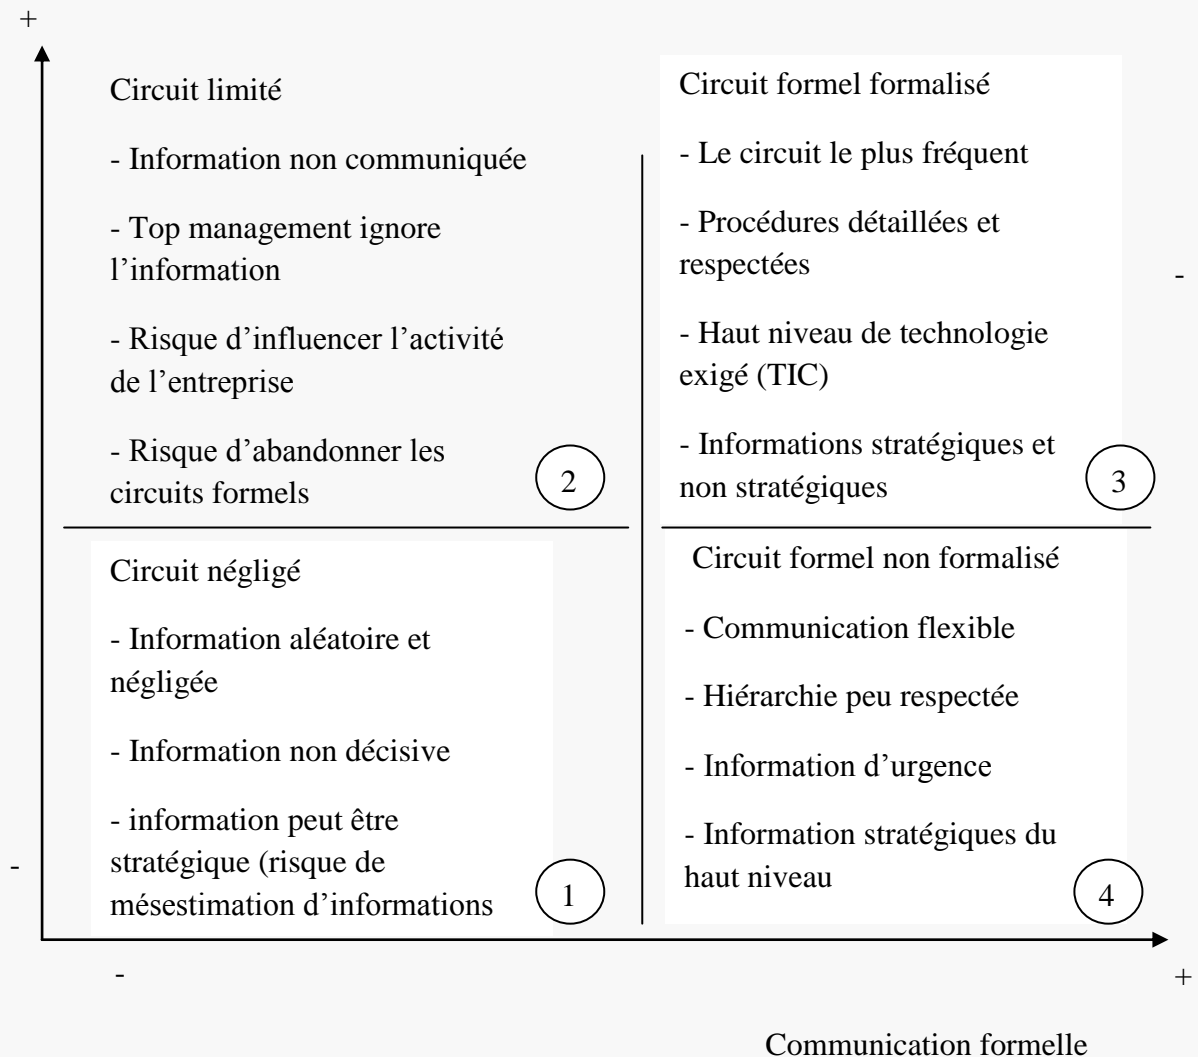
+

Circuit limité

- Information non communiquée

- Top management ignore l’information

- Risque d’influencer l’activité de l’entreprise

- Risque d’abandonner les circuits formels

2

Circuit formel formalisé

- Le circuit le plus fréquent

- Procédures détaillées et respectées

- Haut niveau de technologie exigé (TIC)

- Informations stratégiques et non stratégiques

3

-

Circuit négligé

- Information aléatoire et négligée

- Information non décisive

- information peut être stratégique (risque de mésestimation d’informations

1

Circuit formel non formalisé

- Communication flexible

- Hiérarchie peu respectée

- Information d’urgence

- Information stratégiques du haut niveau

4

-

-

+

Communication formelle